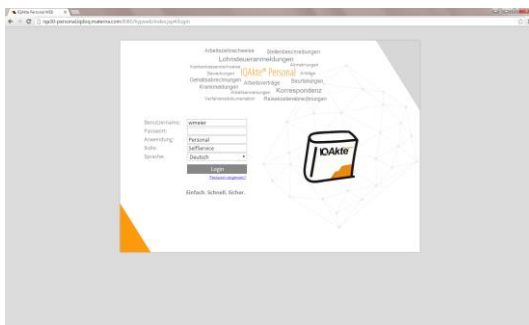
IQAkte Personal WEB

iqa30-personal.iqdoq.materna.com:8080/hypweb/index.jsp#!login

Arbeitszeitnachweise Stellenbeschreibungen
Lohnsteueranmeldungen
Krankenkassenanfragen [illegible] Abmahnungen
Bewerbungen IQAkte® Personal Anträge
Gehaltsabrechnungen Arbeitsverträge Beurteilungen
Krankmeldungen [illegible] Korrespondenz
Verfahrensdokumentation Reisekostenabrechnungen

Benutzername: wmeier
Passwort:
Anwendung: Personal
Rolle: Selfservice
Sprache: Deutsch

Login
Passwort vergessen?

Einfach. Schnell. Sicher.

IQAkte